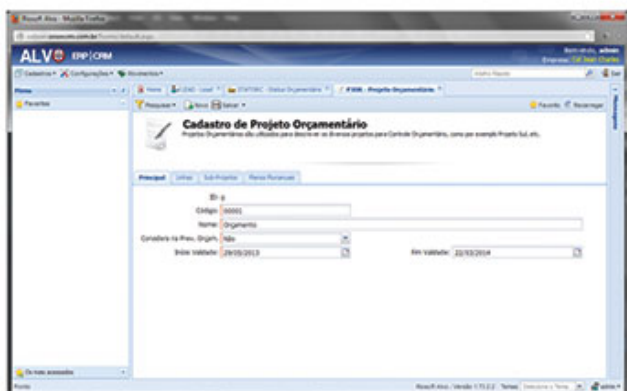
Ross® Alvo - Mozilla Firefox

ALVO ERP | CRM

Cadastros ▾ Configurações ▾ Movimentos ▾

Menu

Favoritos

Home | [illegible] | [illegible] | FCEOR - Projeto Orçamentário

Pesquisar ▾ Novo Salvar ▾

Favorito Recarregar

Cadastro de Projeto Orçamentário

Projetos Orçamentários são utilizados para descrever os diversos projetos para Controle Orçamentário, como por exemplo Projeto Sul, etc.

Principal | Linhas | Sub-Projetos | Planos Mensais

ID: 0

Código: 00001

Nome: Orçamento

Considera na Prev. Orçam.: Não

Início Validade: 29/05/2013

Fim Validade: 22/03/2014

Os mais acessados

Pronto

Ross® Alvo / Versão 1.73.0.2 Temas

Mensagens